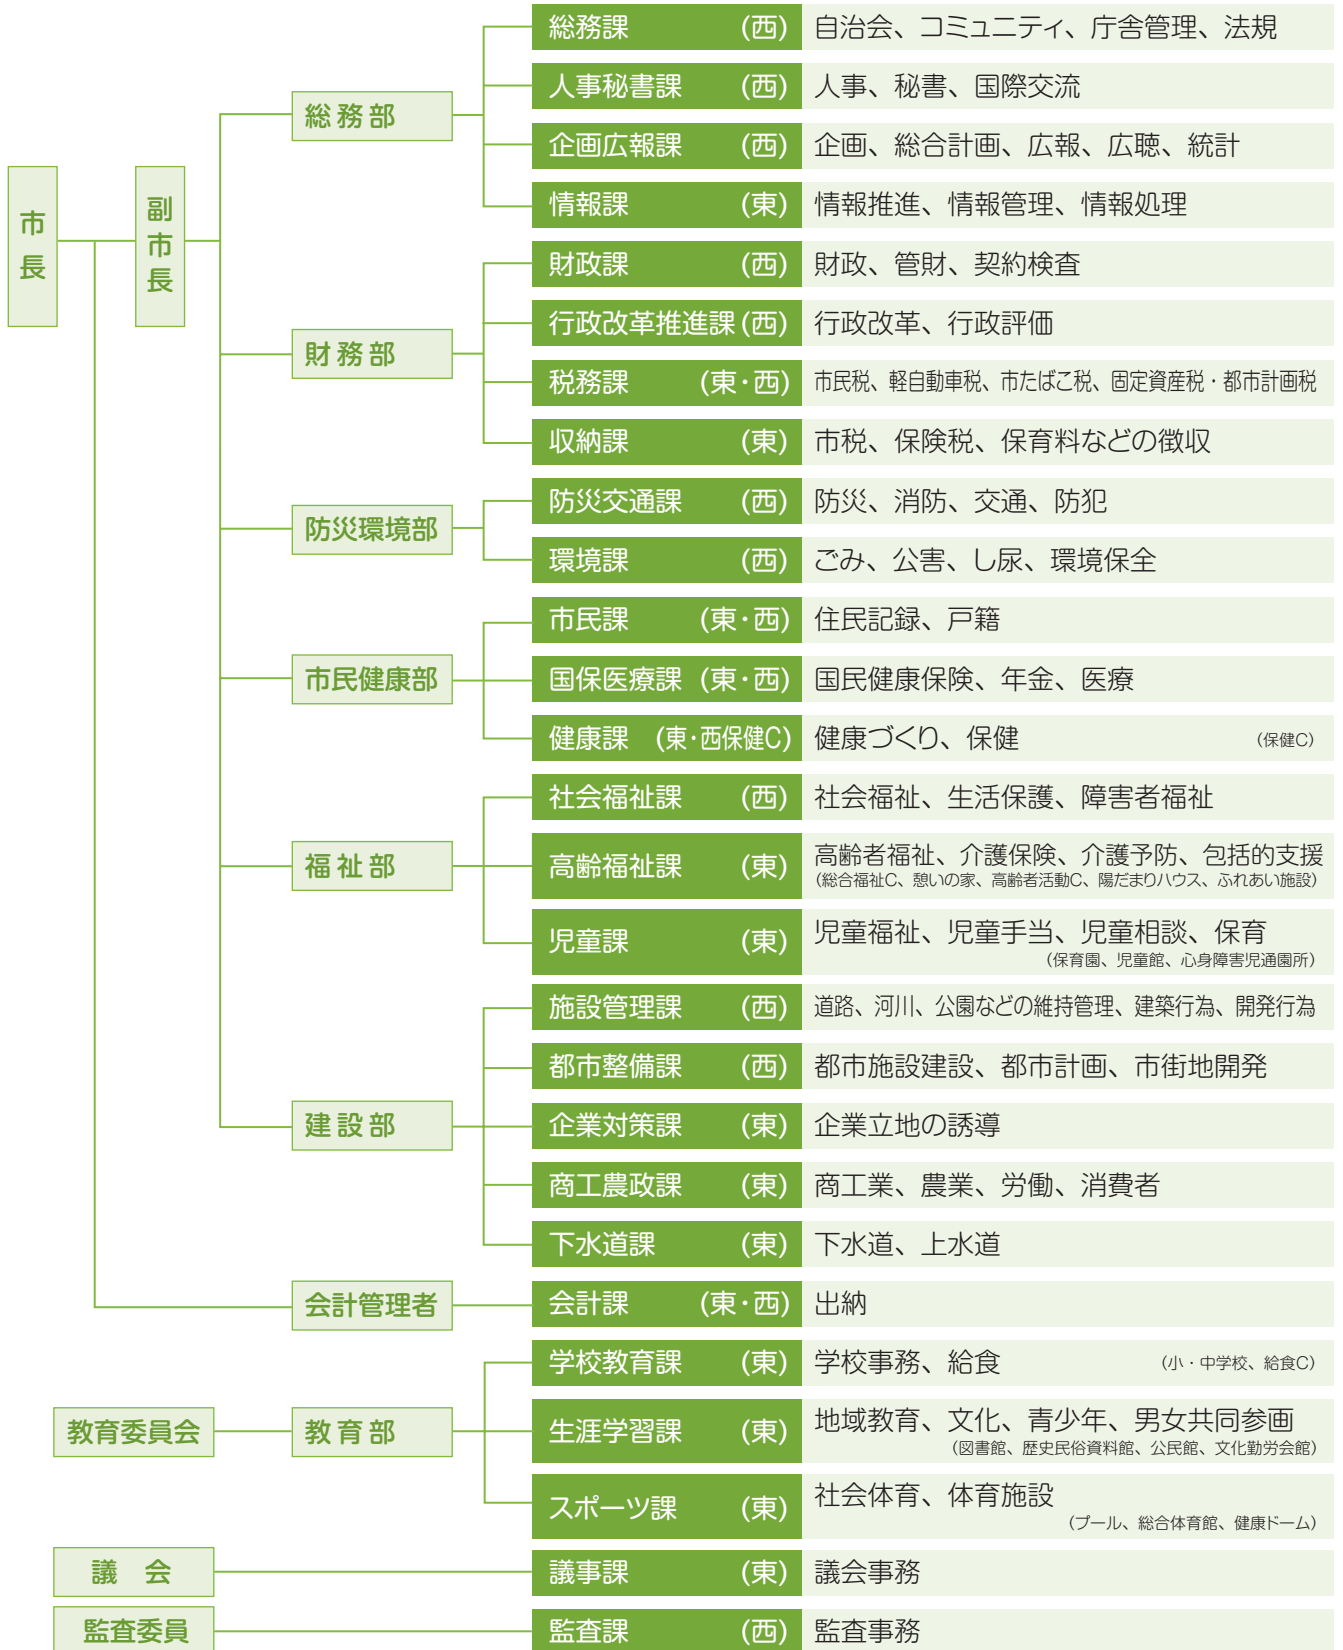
市長

副市長

総務部

総務課 (西) 自治会、コミュニティ、庁舎管理、法規

人事秘書課 (西) 人事、秘書、国際交流

企画広報課 (西) 企画、総合計画、広報、広聴、統計

情報課 (東) 情報推進、情報管理、情報処理

財務部

財政課 (西) 財政、管財、契約検査

行政改革推進課 (西) 行政改革、行政評価

税務課 (東・西) 市民税、軽自動車税、市たばこ税、固定資産税・都市計画税

収納課 (東) 市税、保険税、保育料などの徴収

防災環境部

防災交通課 (西) 防災、消防、交通、防犯

環境課 (西) ごみ、公害、し尿、環境保全

市民健康部

市民課 (東・西) 住民記録、戸籍

国保医療課 (東・西) 国民健康保険、年金、医療

健康課 (東・西保健C) 健康づくり、保健 (保健C)

福祉部

社会福祉課 (西) 社会福祉、生活保護、障害者福祉

高齢福祉課 (東) 高齢者福祉、介護保険、介護予防、包括的支援 (総合福祉C、憩いの家、高齢者活動C、陽だまりハウス、ふれあい施設)

児童課 (東) 児童福祉、児童手当、児童相談、保育 (保育園、児童館、心身障害児通園所)

建設部

施設管理課 (西) 道路、河川、公園などの維持管理、建築行為、開発行為

都市整備課 (西) 都市施設建設、都市計画、市街地開発

企業対策課 (東) 企業立地の誘導

商工農政課 (東) 商工業、農業、労働、消費者

下水道課 (東) 下水道、上水道

会計管理者

会計課 (東・西) 出納

教育委員会

教育部

学校教育課 (東) 学校事務、給食 (小・中学校、給食C)

生涯学習課 (東) 地域教育、文化、青少年、男女共同参画 (図書館、歴史民俗資料館、公民館、文化勤労会館)

スポーツ課 (東) 社会体育、体育施設 (プール、総合体育館、健康ドーム)

議会

議事課 (東) 議会事務

監査委員

監査課 (西) 監査事務